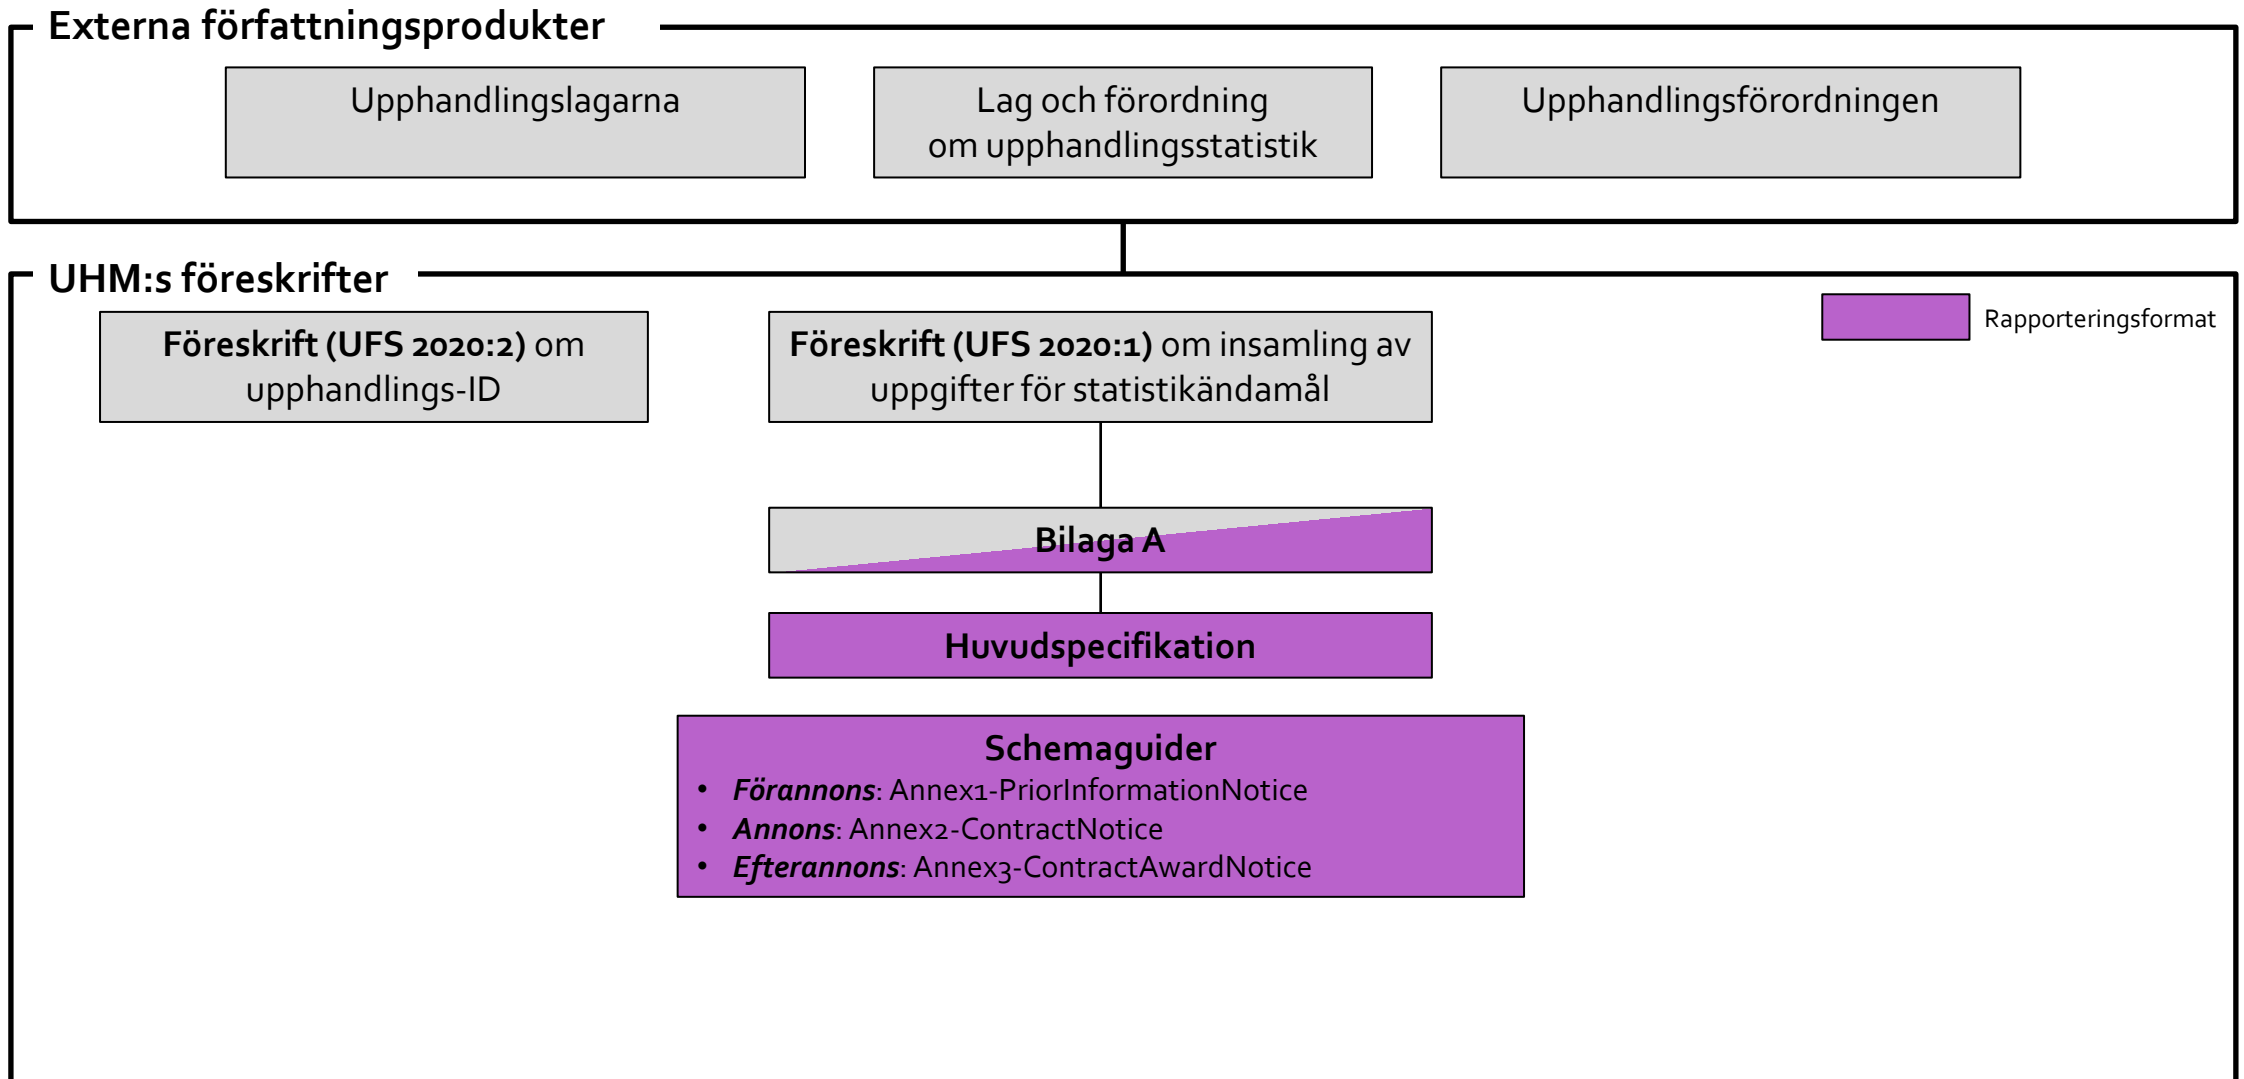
Externa författningsprodukter

Upphandlingslagarna

Lag och förordning om upphandlingsstatistik

Upphandlingsförordningen

UHM:s föreskrifter

Rapporteringsformat

**Föreskrift (UFS 2020:2)** om upphandlings-ID

**Föreskrift (UFS 2020:1)** om insamling av uppgifter för statistikändamål

**Bilaga A**

**Huvudspecifikation**

**Schemaguider**

- ***Förannons***: Annex1-PriorInformationNotice
- ***Annons***: Annex2-ContractNotice
- ***Efterannons***: Annex3-ContractAwardNotice